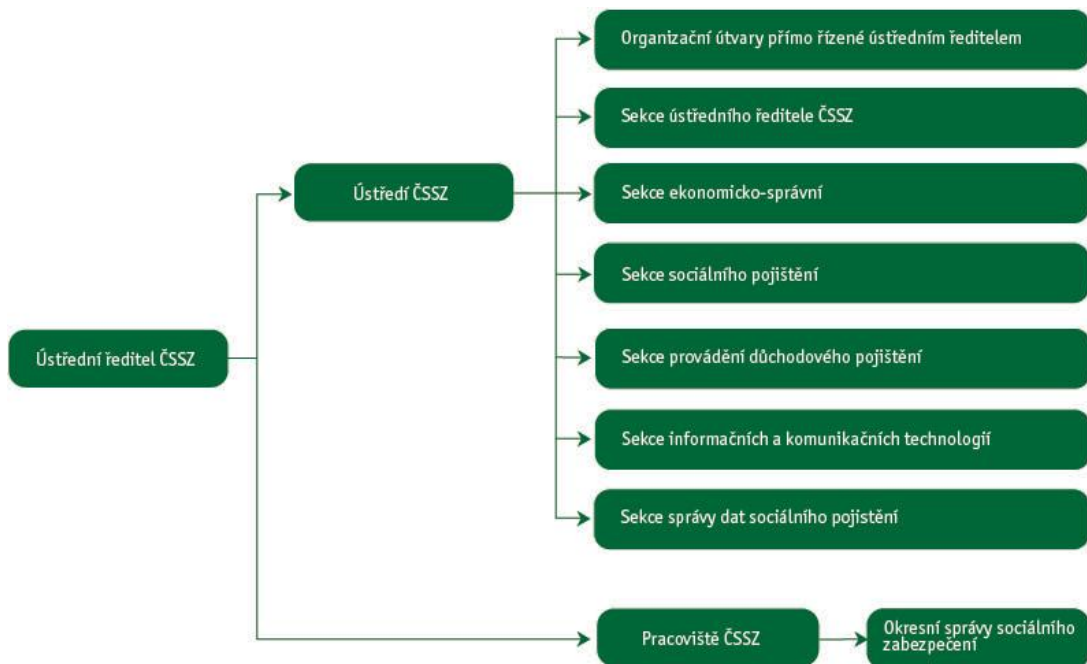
Ústřední ředitel ČSSZ

Ústředí ČSSZ

Organizační útvary přímo řízené ústředním ředitelem

Sekce ústředního ředitele ČSSZ

Sekce ekonomicko-správní

Sekce sociálního pojištění

Sekce provádění důchodového pojištění

Sekce informačních a komunikačních technologií

Sekce správy dat sociálního pojistění

Pracoviště ČSSZ

Okresní správy sociálního zabezpečení